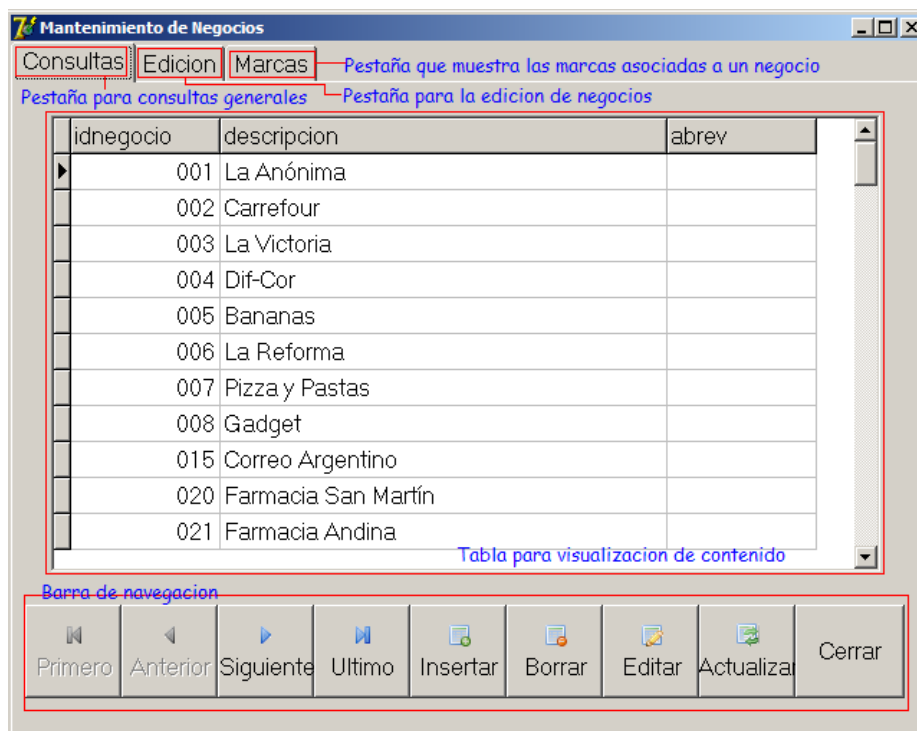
Mantenimiento de Negocios

Consultas | Edicion | Marcas

Pestaña que muestra las marcas asociadas a un negocio

Pestaña para consultas generales

Pestaña para la edicion de negocios

| idnegocio | descripcion | abrev |
|---|---|---|
| 001 | La Anónima | |
| 002 | Carrefour | |
| 003 | La Victoria | |
| 004 | Dif-Cor | |
| 005 | Bananas | |
| 006 | La Reforma | |
| 007 | Pizza y Pastas | |
| 008 | Gadget | |
| 015 | Correo Argentino | |
| 020 | Farmacia San Martín | |
| 021 | Farmacia Andina | |

Tabla para visualizacion de contenido

Barra de navegacion

Primero | Anterior | Siguiente | Ultimo | Insertar | Borrar | Editar | Actualiza | Cerrar